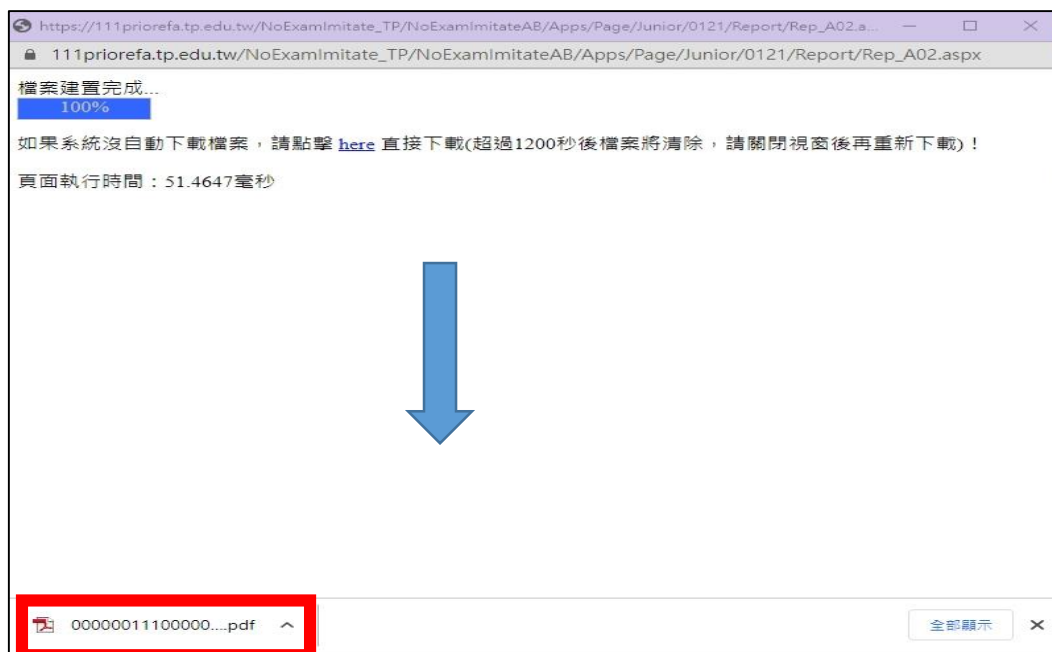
https://111priorefa.tp.edu.tw/NoExamImitate_TP/NoExamImitateAB/Apps/Page/Junior/0121/Report/Rep_A02.a...

111priorefa.tp.edu.tw/NoExamImitate_TP/NoExamImitateAB/Apps/Page/Junior/0121/Report/Rep_A02.aspx

檔案建置完成...
100%

如果系統沒自動下載檔案，請點擊 here 直接下載(超過1200秒後檔案將清除，請關閉視窗後再重新下載)！

頁面執行時間：51.4647毫秒

00000011100000....pdf

全部顯示